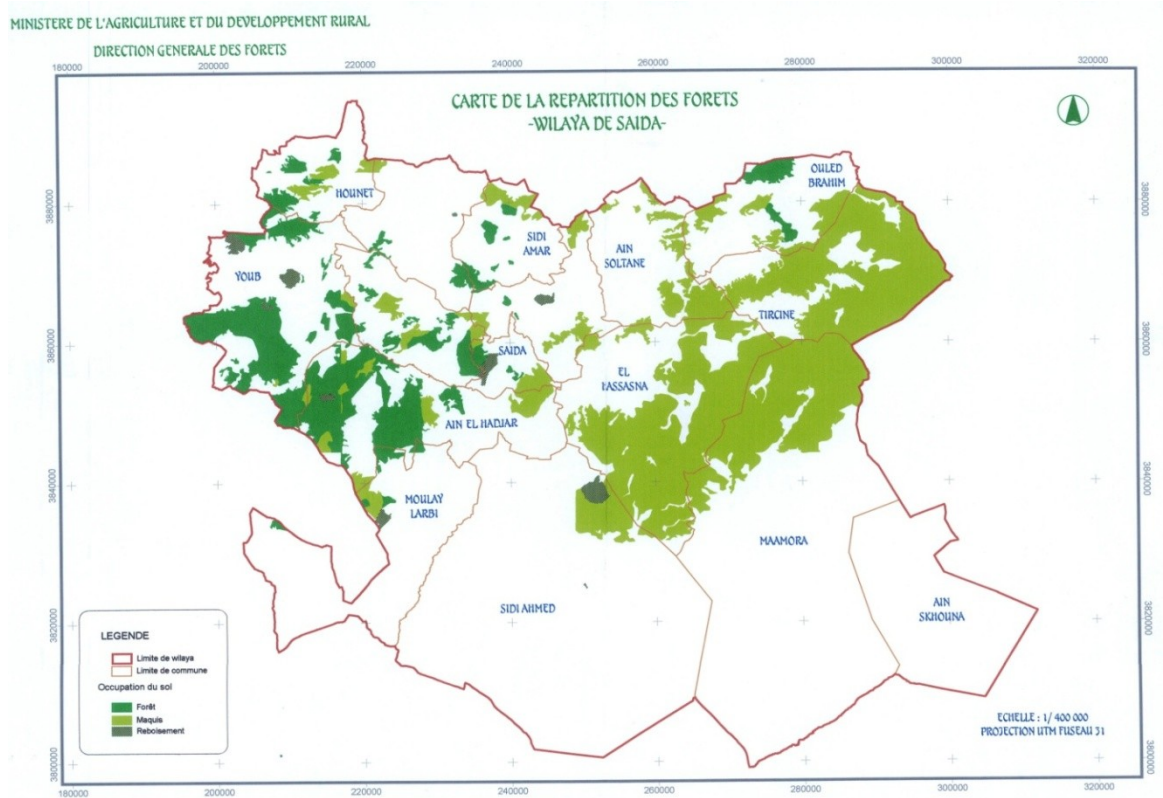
MINISTERE DE L'AGRICULTURE ET DU DEVELOPPEMENT RURAL

DIRECTION GENERALE DES FORETS

180000 200000 220000 240000 260000 280000 300000 320000

CARTE DE LA REPARTITION DES FORETS
-WILAYA DE SAIDA-

HOUNET

SIDI AMAR

AIN SOLTANE

OULED BRAHIM

YOUB

TIRCINE

SAIDA

EL HASSASNA

AIN EL HADJAR

MOULAY LARBI

MAAMORA

SIDI AHMED

AIN SKHOUNA

3880000 3860000 3840000 3820000 3800000

LEGENDE

Limite de wilaya
Limite de commune

Occupation du sol

Forêt
Maquis
Reboisement

ECHELLE : 1/ 400 000
PROJECTION UTM FUSEAU 31

180000 200000 220000 240000 260000 280000 300000 320000